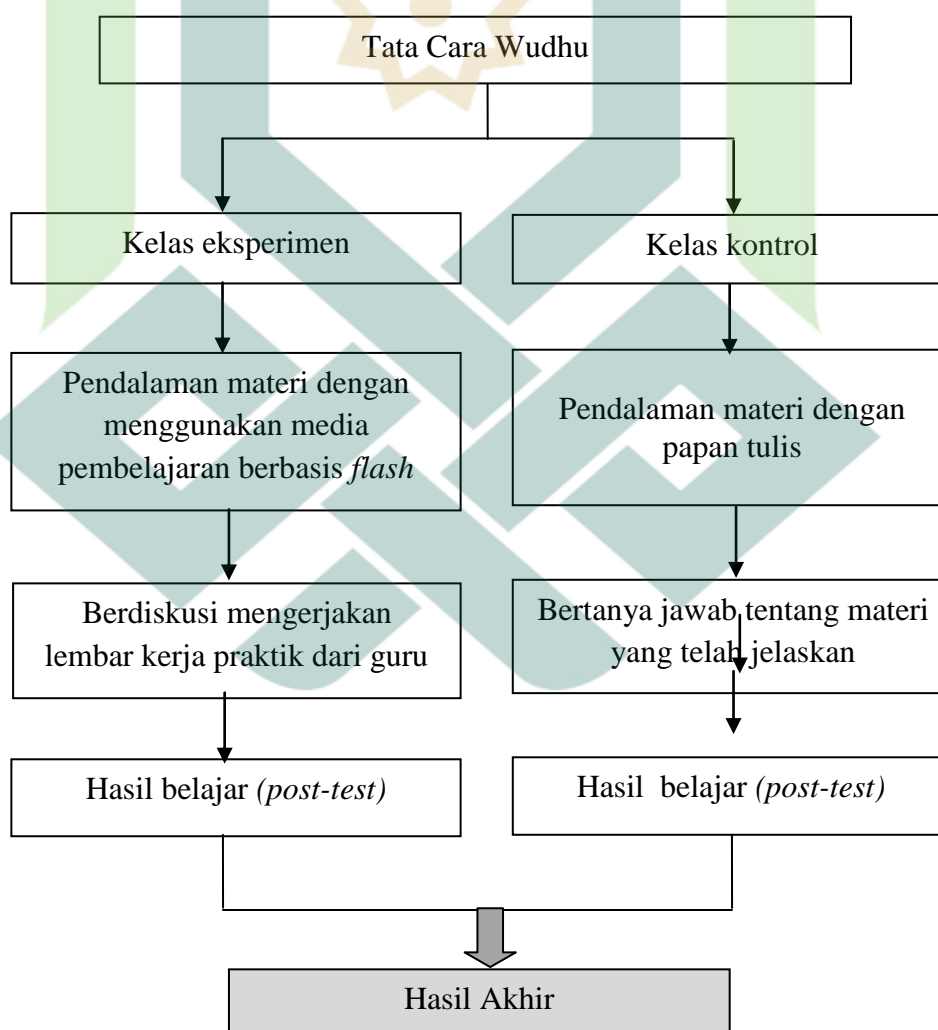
Tata Cara Wudhu

Kelas eksperimen

Kelas kontrol

Pendalaman materi dengan menggunakan media pembelajaran berbasis *flash*

Pendalaman materi dengan papan tulis

Berdiskusi mengerjakan lembar kerja praktik dari guru

Bertanya jawab tentang materi yang telah jelaskan

Hasil belajar *(post-test)*

Hasil belajar *(post-test)*

Hasil Akhir